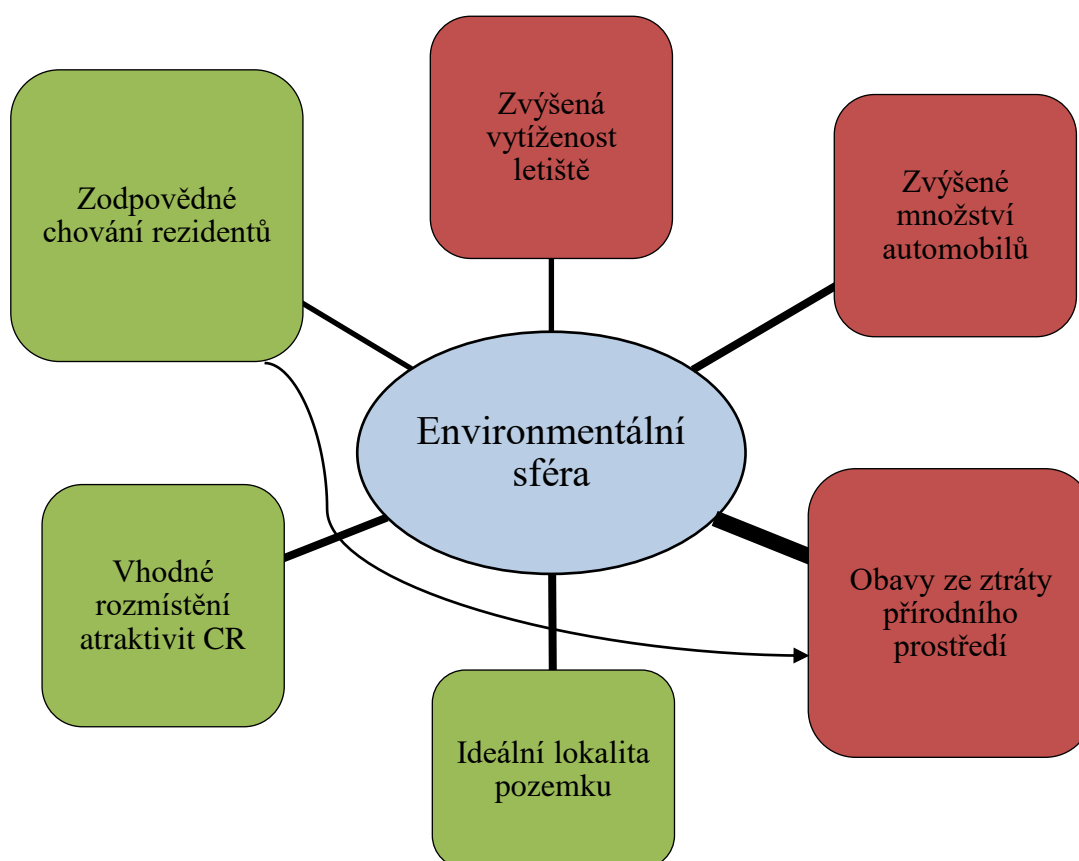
Zvýšená vytíženost letiště

Zodpovědné chování rezidentů

Zvýšené množství automobilů

Environmentální sféra

Vhodné rozmístění atraktivit CR

Obavy ze ztráty přírodního prostředí

Ideální lokalita pozemku